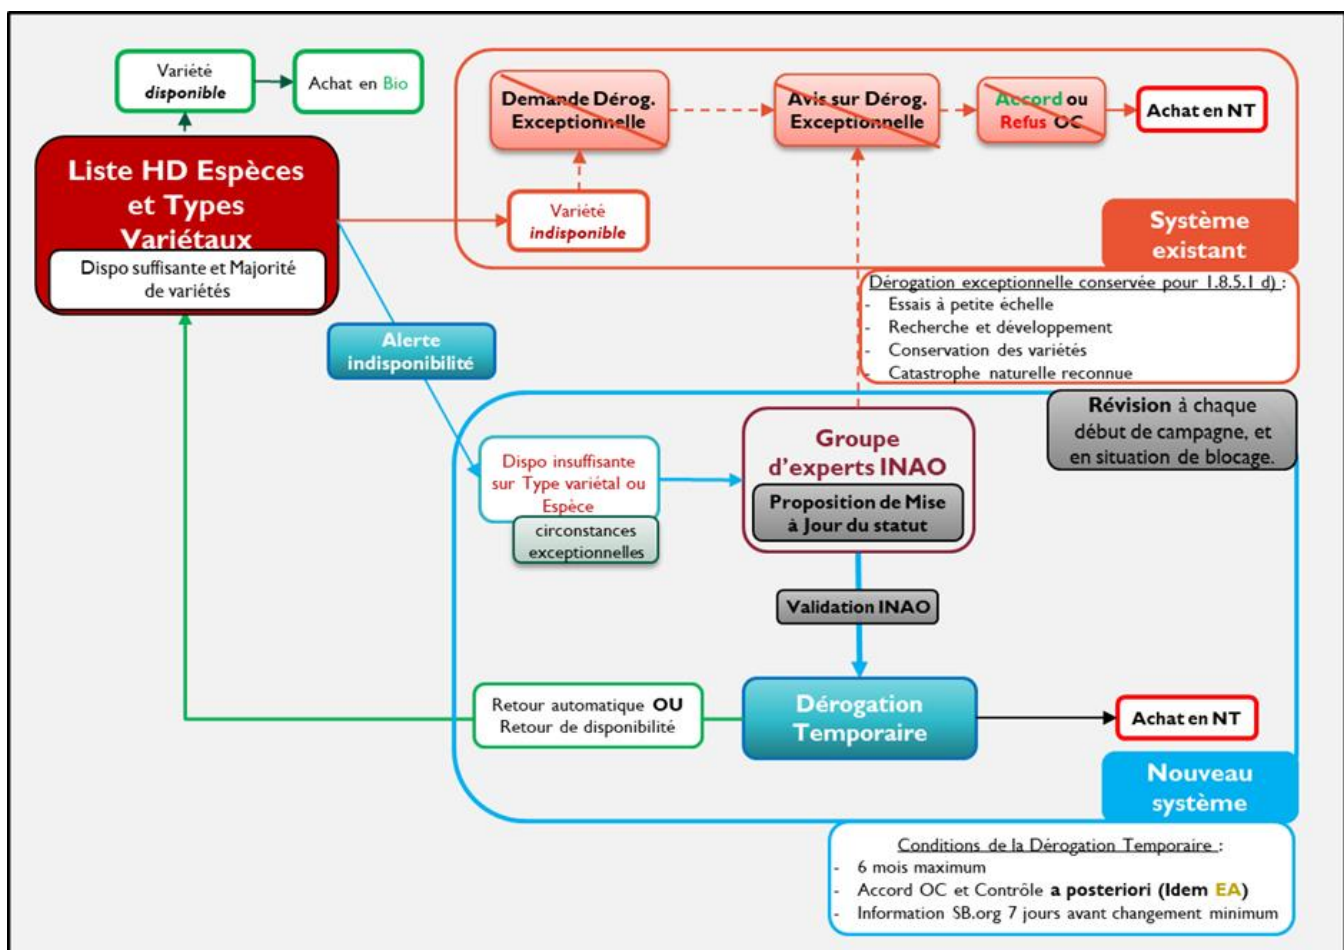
Variété *disponible*

Achat en Bio

Liste HD Espèces et Types Variétaux

Dispo suffisante et Majorité de variétés

Demande Dérog. Exceptionnelle

Avis sur Dérog. Exceptionnelle

Accord ou Refus OC

Achat en NT

Variété *indisponible*

Système existant

Dérogation exceptionnelle conservée pour 1.8.5.1 d) :
- Essais à petite échelle
- Recherche et développement
- Conservation des variétés
- Catastrophe naturelle reconnue

Alerte indisponibilité

Révision à chaque début de campagne, et en situation de blocage.

Dispo insuffisante sur Type variétal ou Espèce

circonstances exceptionnelles

Groupe d'experts INAO

Proposition de Mise à Jour du statut

Validation INAO

Retour automatique OU Retour de disponibilité

Dérogation Temporaire

Achat en NT

Nouveau système

Conditions de la Dérogation Temporaire :
- 6 mois maximum
- Accord OC et Contrôle a posteriori (Idem EA)
- Information SB.org 7 jours avant changement minimum